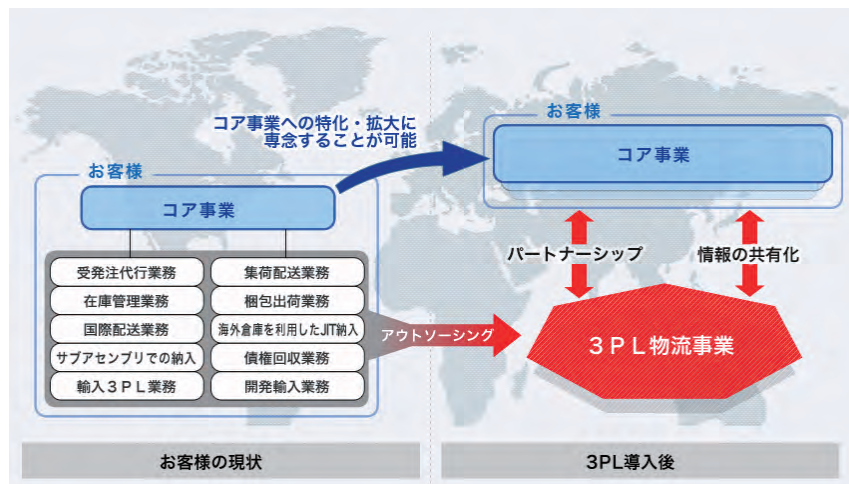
コア事業への特化・拡大に
専念することが可能

お客様

コア事業

受発注代行業務
集荷配送業務
在庫管理業務
梱包出荷業務
国際配送業務
海外倉庫を利用したJIT納入
サブアセンブリでの納入
債権回収業務
輸入３ＰＬ業務
開発輸入業務

アウトソーシング

お客様

コア事業

パートナーシップ

情報の共有化

３ＰＬ物流事業

お客様の現状

3PL導入後